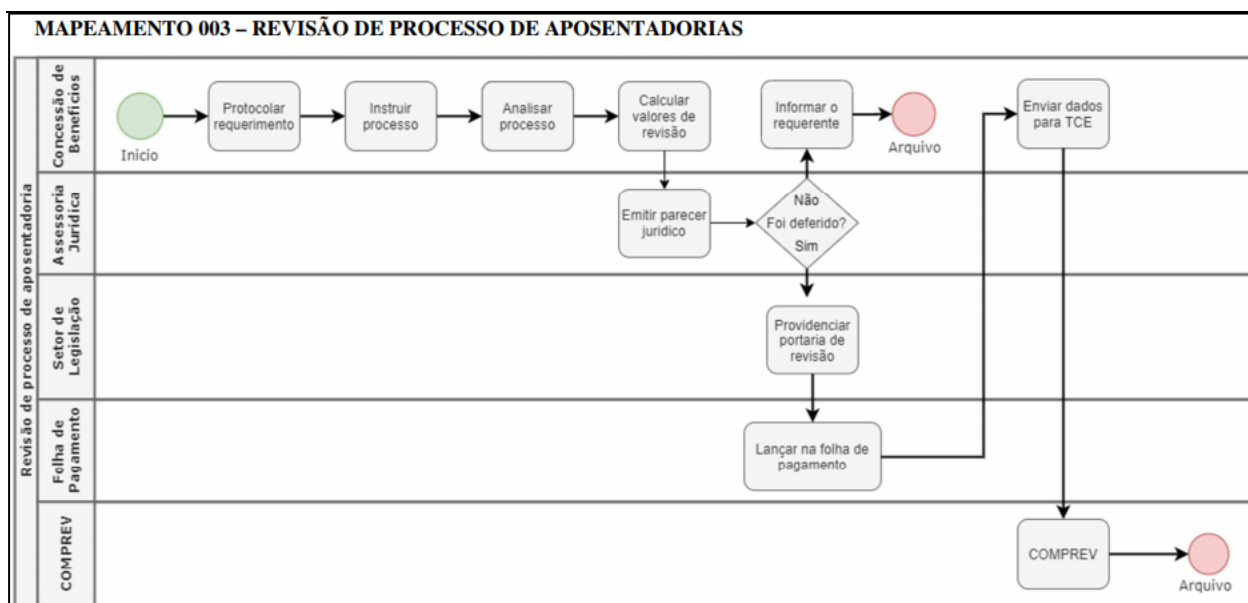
MAPEAMENTO 003 – REVISÃO DE PROCESSO DE APOSENTADORIAS

Revisão de processo de aposentadoria

Concessão de Benefícios

Inicio

Protocolar requerimento

Instruir processo

Analisar processo

Calcular valores de revisão

Informar o requerente

Arquivo

Enviar dados para TCE

Assessoria Jurídica

Emitir parecer jurídico

Não

Foi deferido?

Sim

Setor de Legislação

Providenciar portaria de revisão

Folha de Pagamento

Lançar na folha de pagamento

COMPREV

COMPREV

Arquivo